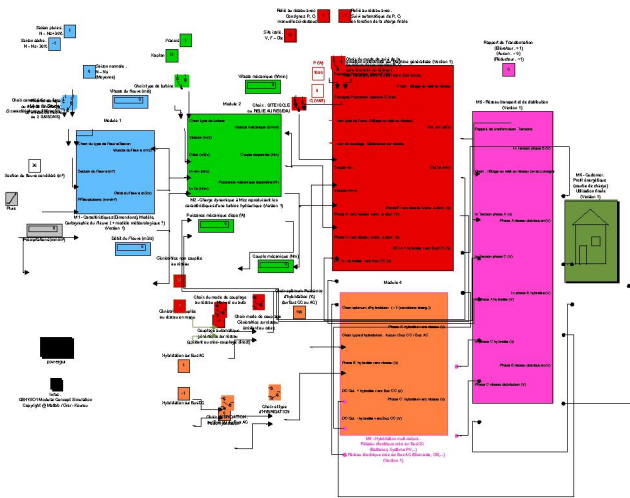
Saison pleine
N - Nb 365

Saison sèche
N - Nb 365

Saison normale
N - Nb (Moyenne)

Choix du type de turbine

Vitesse du fleuve (m/s)

Module 1

M1 - Caractéristiques (Dimensions), Modèle Cartographie du Fleuve (+ modèle météorologique ?) (Version 1)

Section du fleuve considéré (m²)

Plus

Pluviométrie (mm/mois)

Débit du fleuve (m³/s)

Francis

Kaplan

Pelton

Module 2

M2 - Charge dynamique + Mcc reproduisant les caractéristiques d'une turbine hydraulique (Version 1)

Puissance mécanique disponible (W)

Vitesse mécanique (Wmec)

Couple mécanique (Wh)

Choix : GITE/HOLD de RELIE AU RESEAU

Relié au réseau (ext)
Quadrature P, Q

Relié au réseau (ext)
Suivi automatique P, Q
En fonction de la charge finale

Module 3

M3 - Système hydroélectrique (Version 1)

Rapport de l'exploitation
(Elévateur, +1)
(Autom., +0)
(Réducteur, -1)

M5 - Réseau transport et de distribution (Version 1)

M4 - Cellules: Profil énergétique (courbe de charge) Utilisation finale (Version 1)

Module 4

Choix optimum Puissance d'hybridation

Choix du mode de couplage

Hybridation sur Bus AC

Hybridation sur Bus DC

Choix du type d'HYBRIDATION

M4 - Hybridation multi-sites
(Batteries, Supercap, PV...)
(Version 1)

powergui

Infos :
GENYSOY Modular Concept Simulation
Copyright @ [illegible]